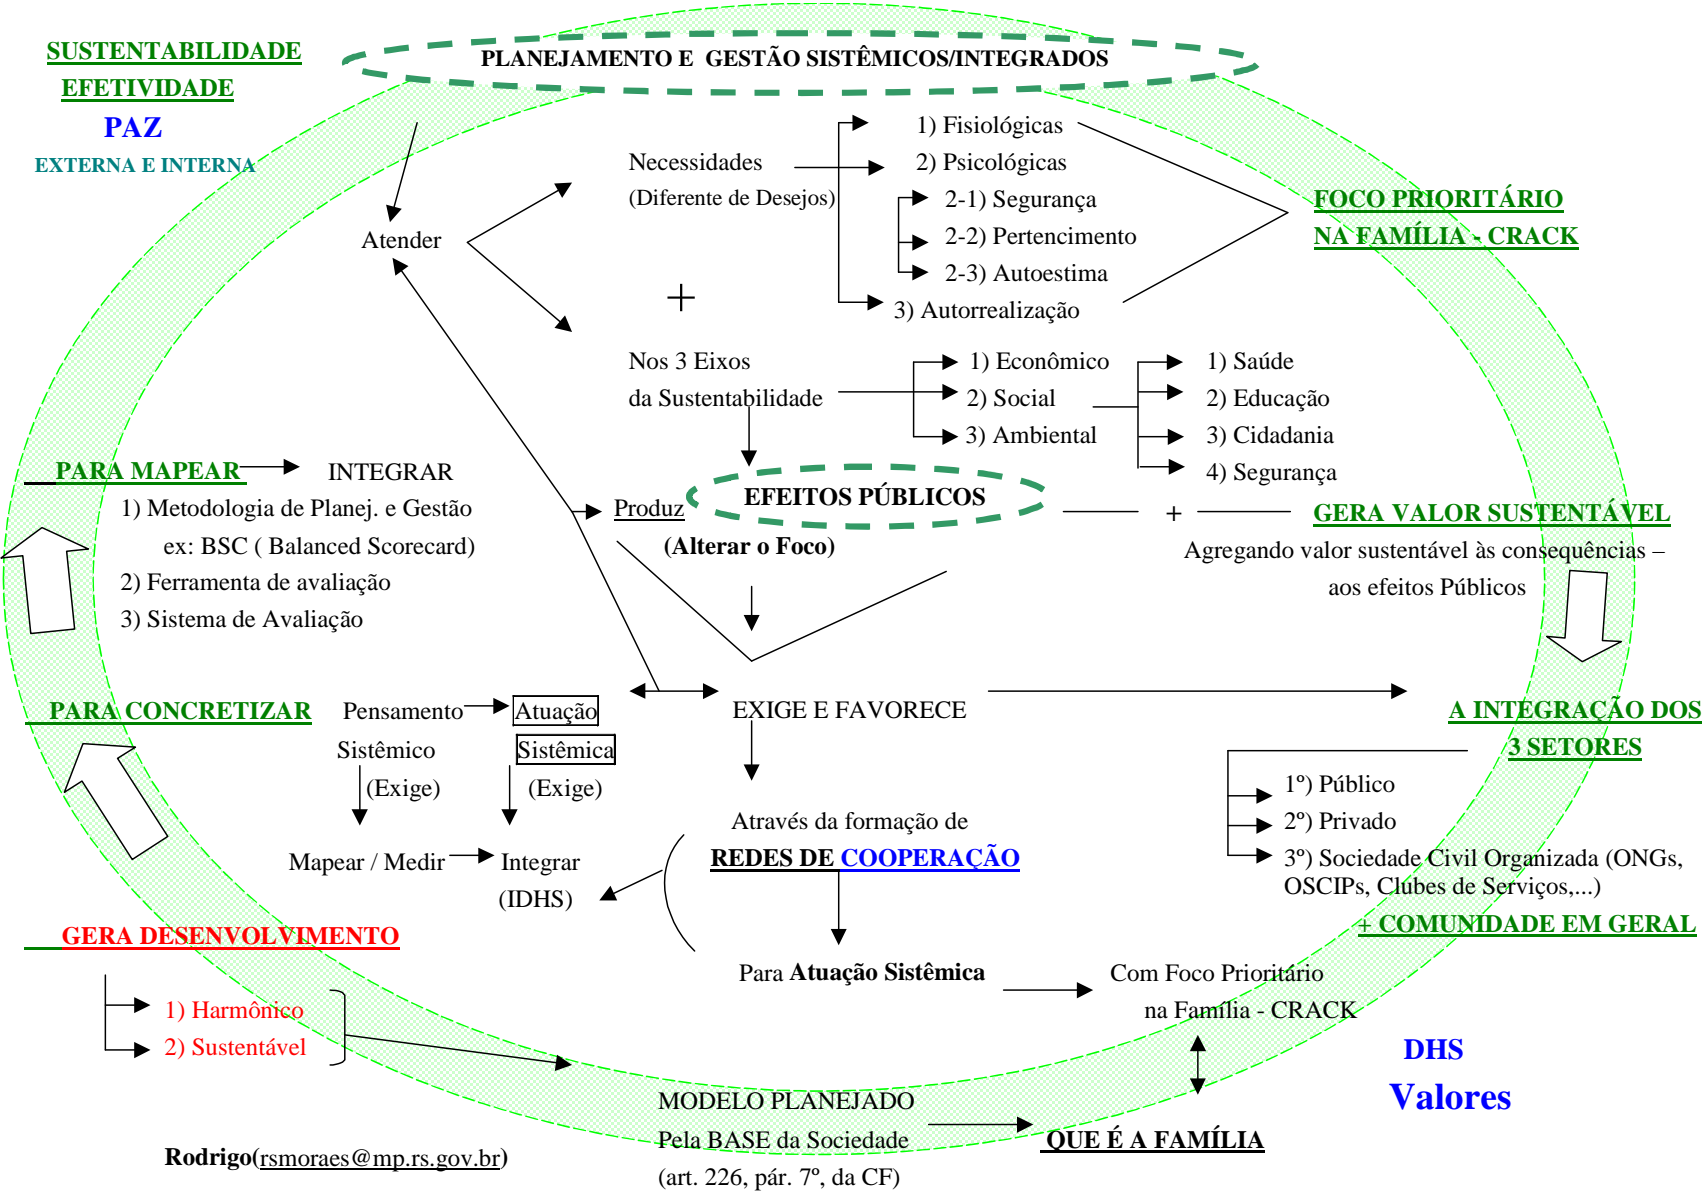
SUSTENTABILIDADE
EFETIVIDADE
PAZ
EXTERNA E INTERNA

PLANEJAMENTO E GESTÃO SISTÊMICOS/INTEGRADOS

Atender

Necessidades
(Diferente de Desejos)

1) Fisiológicas
2) Psicológicas
2-1) Segurança
2-2) Pertencimento
2-3) Autoestima
3) Autorrealização

FOCO PRIORITÁRIO
NA FAMÍLIA - CRACK

+

Nos 3 Eixos
da Sustentabilidade

1) Econômico
2) Social
3) Ambiental

1) Saúde
2) Educação
3) Cidadania
4) Segurança

PARA MAPEAR
INTEGRAR
1) Metodologia de Planej. e Gestão
ex: BSC ( Balanced Scorecard)
2) Ferramenta de avaliação
3) Sistema de Avaliação

Produz
EFEITOS PÚBLICOS
(Alterar o Foco)

+
GERA VALOR SUSTENTÁVEL
Agregando valor sustentável às consequências – aos efeitos Públicos

PARA CONCRETIZAR
Pensamento Sistêmico
(Exige)
Atuação Sistêmica
(Exige)
Mapear / Medir
Integrar
(IDHS)

EXIGE E FAVORECE

A INTEGRAÇÃO DOS
3 SETORES
1º) Público
2º) Privado
3º) Sociedade Civil Organizada (ONGs, OSCIPs, Clubes de Serviços,...)
+ COMUNIDADE EM GERAL

Através da formação de
REDES DE COOPERAÇÃO

GERA DESENVOLVIMENTO
1) Harmônico
2) Sustentável

Para Atuação Sistêmica
Com Foco Prioritário
na Família - CRACK

DHS
Valores

MODELO PLANEJADO
Pela BASE da Sociedade
(art. 226, pár. 7º, da CF)

QUE É A FAMÍLIA

Rodrigo(rsmoraes@mp.rs.gov.br)